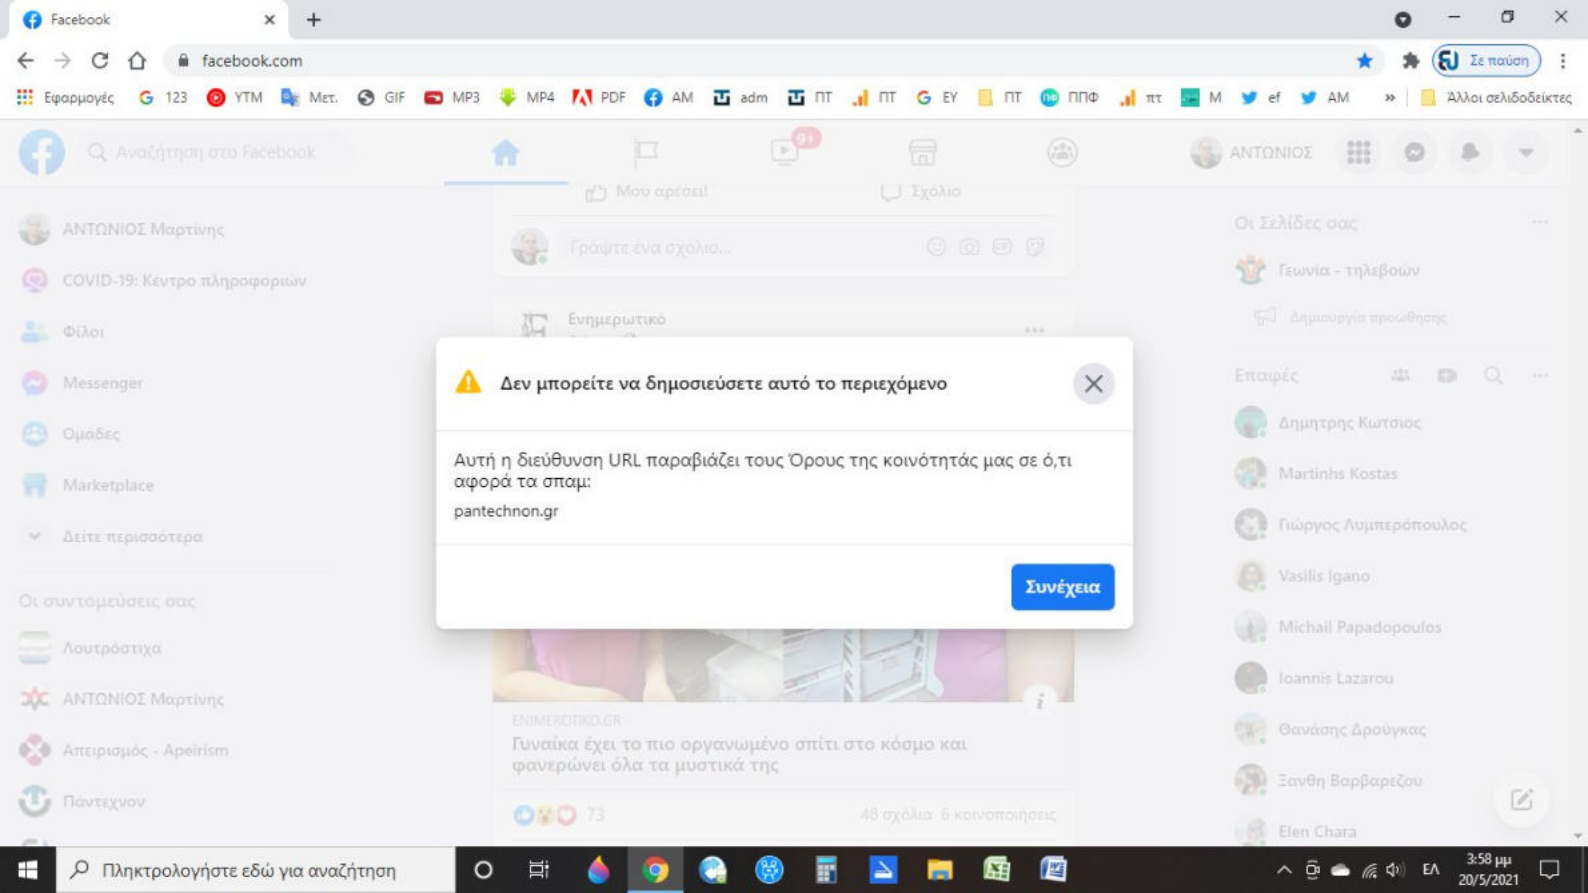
Facebook

facebook.com

Σε παύση

Εφαρμογές 123 YTM Μετ. GIF MP3 MP4 PDF AM adm ΠΤ ΠΤ ΕΥ ΠΤ ΠΠΦ πτ M ef AM » Άλλοι σελιδοδείκτες

Αναζήτηση στο Facebook

9+

ΑΝΤΩΝΙΟΣ

ΑΝΤΩΝΙΟΣ Μαρτίνης
COVID-19: Κέντρο πληροφοριών
Φίλοι
Messenger
Ομάδες
Marketplace
Δείτε περισσότερα

Οι συντομεύσεις σας
Λουτρόστιχα
ΑΝΤΩΝΙΟΣ Μαρτίνης
Απειρισμός - Apeirism
Πάντεχνον

Μου αρέσει!
Σχόλιο
Γράψτε ένα σχόλιο...
Ενημερωτικό

Δεν μπορείτε να δημοσιεύσετε αυτό το περιεχόμενο

Αυτή η διεύθυνση URL παραβιάζει τους Όρους της κοινότητάς μας σε ό,τι αφορά τα σπαμ:
pantechnon.gr

Συνέχεια

ENIMEROTIKO.GR
Γυναίκα έχει το πιο οργανωμένο σπίτι στο κόσμο και φανερώνει όλα τα μυστικά της
73
48 σχόλια 6 κοινοποιήσεις

Οι Σελίδες σας
Γωνιά - τηλεβόων
Δημιουργία προώθησης

Επαφές
Δημητρης Κωτσιος
Martinhs Kostas
Γιώργος Λυμπερόπουλος
Vasilis Igano
Michail Papadopoulos
Ioannis Lazarou
Θανάσης Δρούγκας
Ξανθη Βαρβαρέζου
Elen Chara

Πληκτρολογήστε εδώ για αναζήτηση
ΕΛ
3:58 μμ
20/5/2021